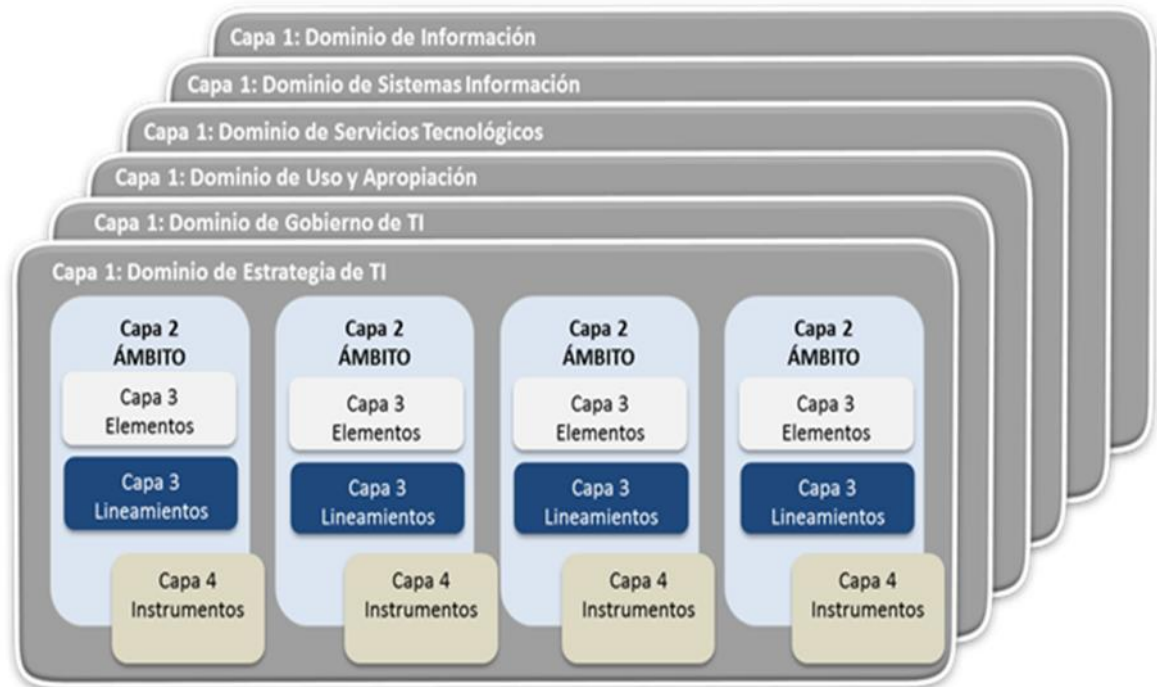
Capa 1: Dominio de Información

Capa 1: Dominio de Sistemas Información

Capa 1: Dominio de Servicios Tecnológicos

Capa 1: Dominio de Uso y Apropiación

Capa 1: Dominio de Gobierno de TI

Capa 1: Dominio de Estrategia de TI

Capa 2
ÁMBITO
Capa 3
Elementos
Capa 3
Lineamientos
Capa 4
Instrumentos

Capa 2
ÁMBITO
Capa 3
Elementos
Capa 3
Lineamientos
Capa 4
Instrumentos

Capa 2
ÁMBITO
Capa 3
Elementos
Capa 3
Lineamientos
Capa 4
Instrumentos

Capa 2
ÁMBITO
Capa 3
Elementos
Capa 3
Lineamientos
Capa 4
Instrumentos